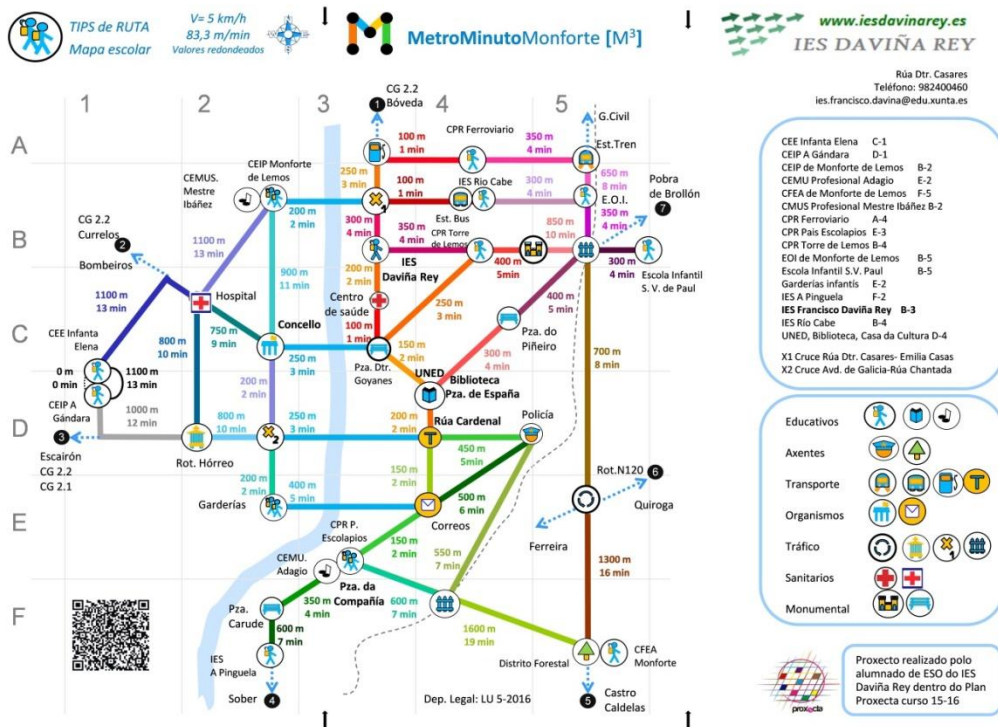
TIPS de RUTA
Mapa escolar

V= 5 km/h
83,3 m/min
Valores redondeados

MetroMinutoMonforte [M³]

www.iesdavinarey.es
IES DAVIÑA REY

Rúa Dtr. Casares
Teléfono: 982400460
ies.francisco.davina@edu.xunta.es

1 2 3 4 5
A B C D E F

CG 2.2 1 Bóveda
G.Civil
CPR Ferroviario
100 m 1 min
350 m 4 min
Est.Tren
250 m 3 min
100 m 1 min
IES Río Cabe
300 m 4 min
650 m 8 min
E.O.I.
350 m 4 min
Pobra de Brollón 7
CEMUS. Mestre Ibáñez
CEIP Monforte de Lemos
200 m 2 min
300 m 4 min
350 m 4 min
Est. Bus
CPR Torre de Lemos
850 m 10 min
CG 2.2 Currelos 2
1100 m 13 min
IES Daviña Rey
400 m 5min
300 m 4 min
Escola Infantil S. V. de Paul
Bombeiros
900 m 11 min
200 m 2 min
1100 m 13 min
Hospital
Centro de saúde
250 m 3 min
400 m 5 min
800 m 10 min
750 m 9 min
Concello
100 m 1 min
CEE Infanta Elena
0 m 0 min
1100 m 13 min
250 m 3 min
150 m 2 min
Pza. do Piñeiro
Pza. Dtr. Goyanes
300 m 4 min
700 m 8 min
UNED
Biblioteca Pza. de España
CEIP A Gándara
200 m 2 min
1000 m 12 min
800 m 10 min
250 m 3 min
200 m 2 min
Rúa Cardenal
Policía
3
Escairón CG 2.2 CG 2.1
Rot. Hórreo
450 m 5min
150 m 2 min
Rot.N120 6
200 m 2 min
400 m 5 min
500 m 6 min
Quiroga
Gardarías
Correos
CPR P. Escolapios
150 m 2 min
Ferreira
CEMU. Adagio
Pza. da Compañía
550 m 7 min
350 m 4 min
600 m 7 min
1300 m 16 min
Pza. Carude
600 m 7 min
1600 m 19 min
Distrito Forestal
CFEA Monforte
IES A Pinguela
Sober 4
Dep. Legal: LU 5-2016
5 Castro Caldelas

CEE Infanta Elena C-1
CEIP A Gándara D-1
CEIP de Monforte de Lemos B-2
CEMU Profesional Adagio E-2
CFEA de Monforte de Lemos F-5
CMUS Profesional Mestre Ibáñez B-2
CPR Ferroviario A-4
CPR País Escolapios E-3
CPR Torre de Lemos B-4
EOI de Monforte de Lemos B-5
Escola Infantil S.V. Paul B-5
Garderías infantís E-2
IES A Pinguela F-2
IES Francisco Daviña Rey B-3
IES Río Cabe B-4
UNED, Biblioteca, Casa da Cultura D-4

X1 Cruce Rúa Dtr. Casares- Emilia Casas
X2 Cruce Avd. de Galicia-Rúa Chantada

Educativos
Axentes
Transporte
Organismos
Tráfico
Sanitarios
Monumental

Proxecto realizado polo alumnado de ESO do IES Daviña Rey dentro do Plan Proxecta curso 15-16
proxecta